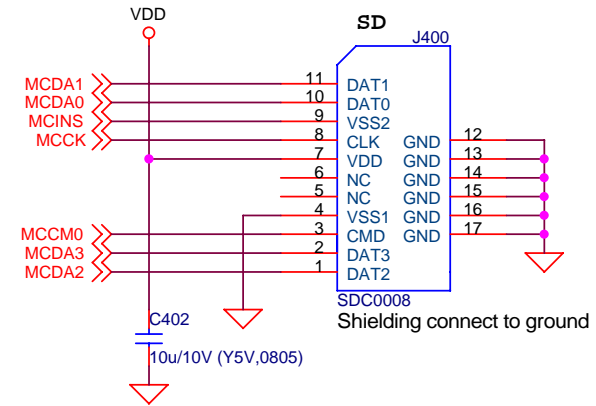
VDD

SD

J400

MCDA1
MCDA0
MCINS
MCCK

11 DAT1
10 DAT0
9 VSS2
8 CLK
7 VDD
6 NC
5 NC
4 VSS1
3 CMD
2 DAT3
1 DAT2

GND 12
GND 13
GND 14
GND 15
GND 16
GND 17

MCCM0
MCDA3
MCDA2

SDC0008
Shielding connect to ground

C402
10u/10V (Y5V,0805)